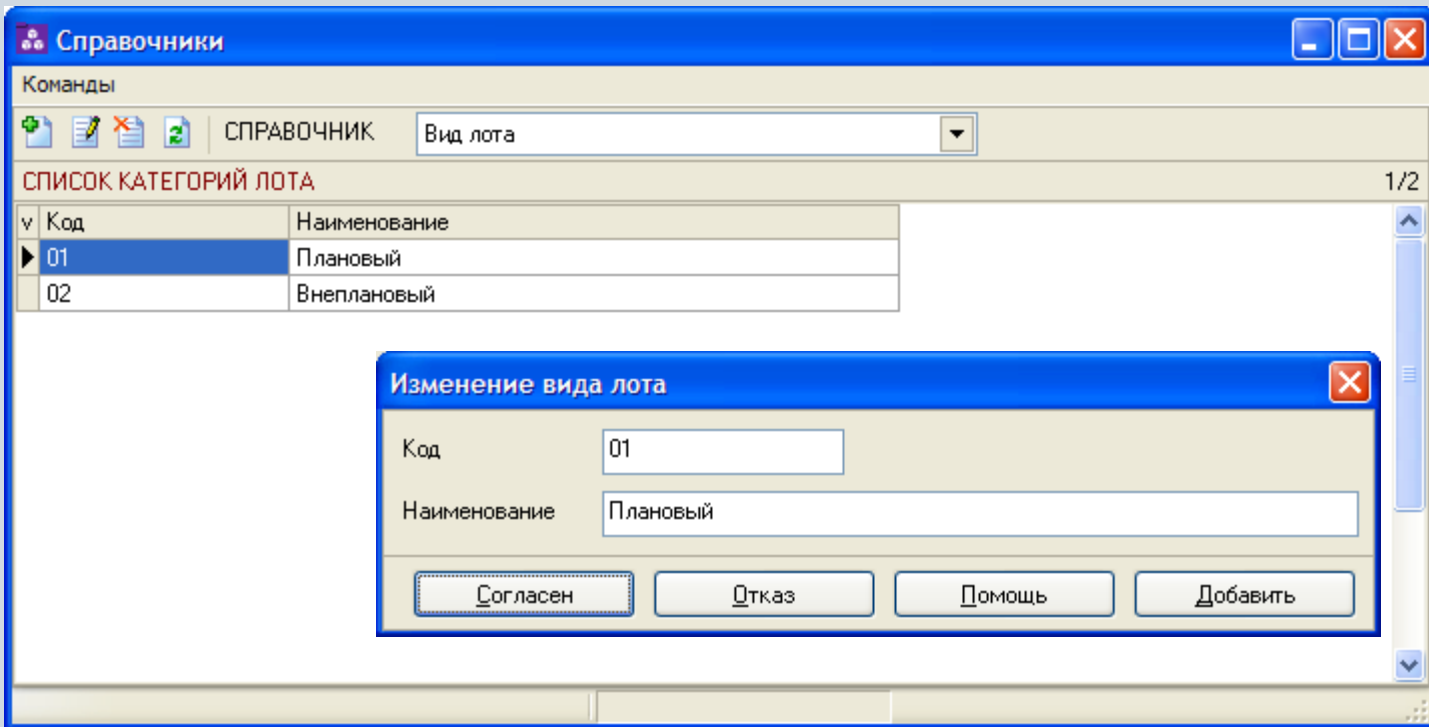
Справочники

Команды

СПРАВОЧНИК Вид лота

СПИСОК КАТЕГОРИЙ ЛОТА 1/2

| v | Код | Наименование |
|---|---|---|
| ▶ | 01 | Плановый |
| | 02 | Внеплановый |

Изменение вида лота

Код 01

Наименование Плановый

Согласен Отказ Помощь Добавить